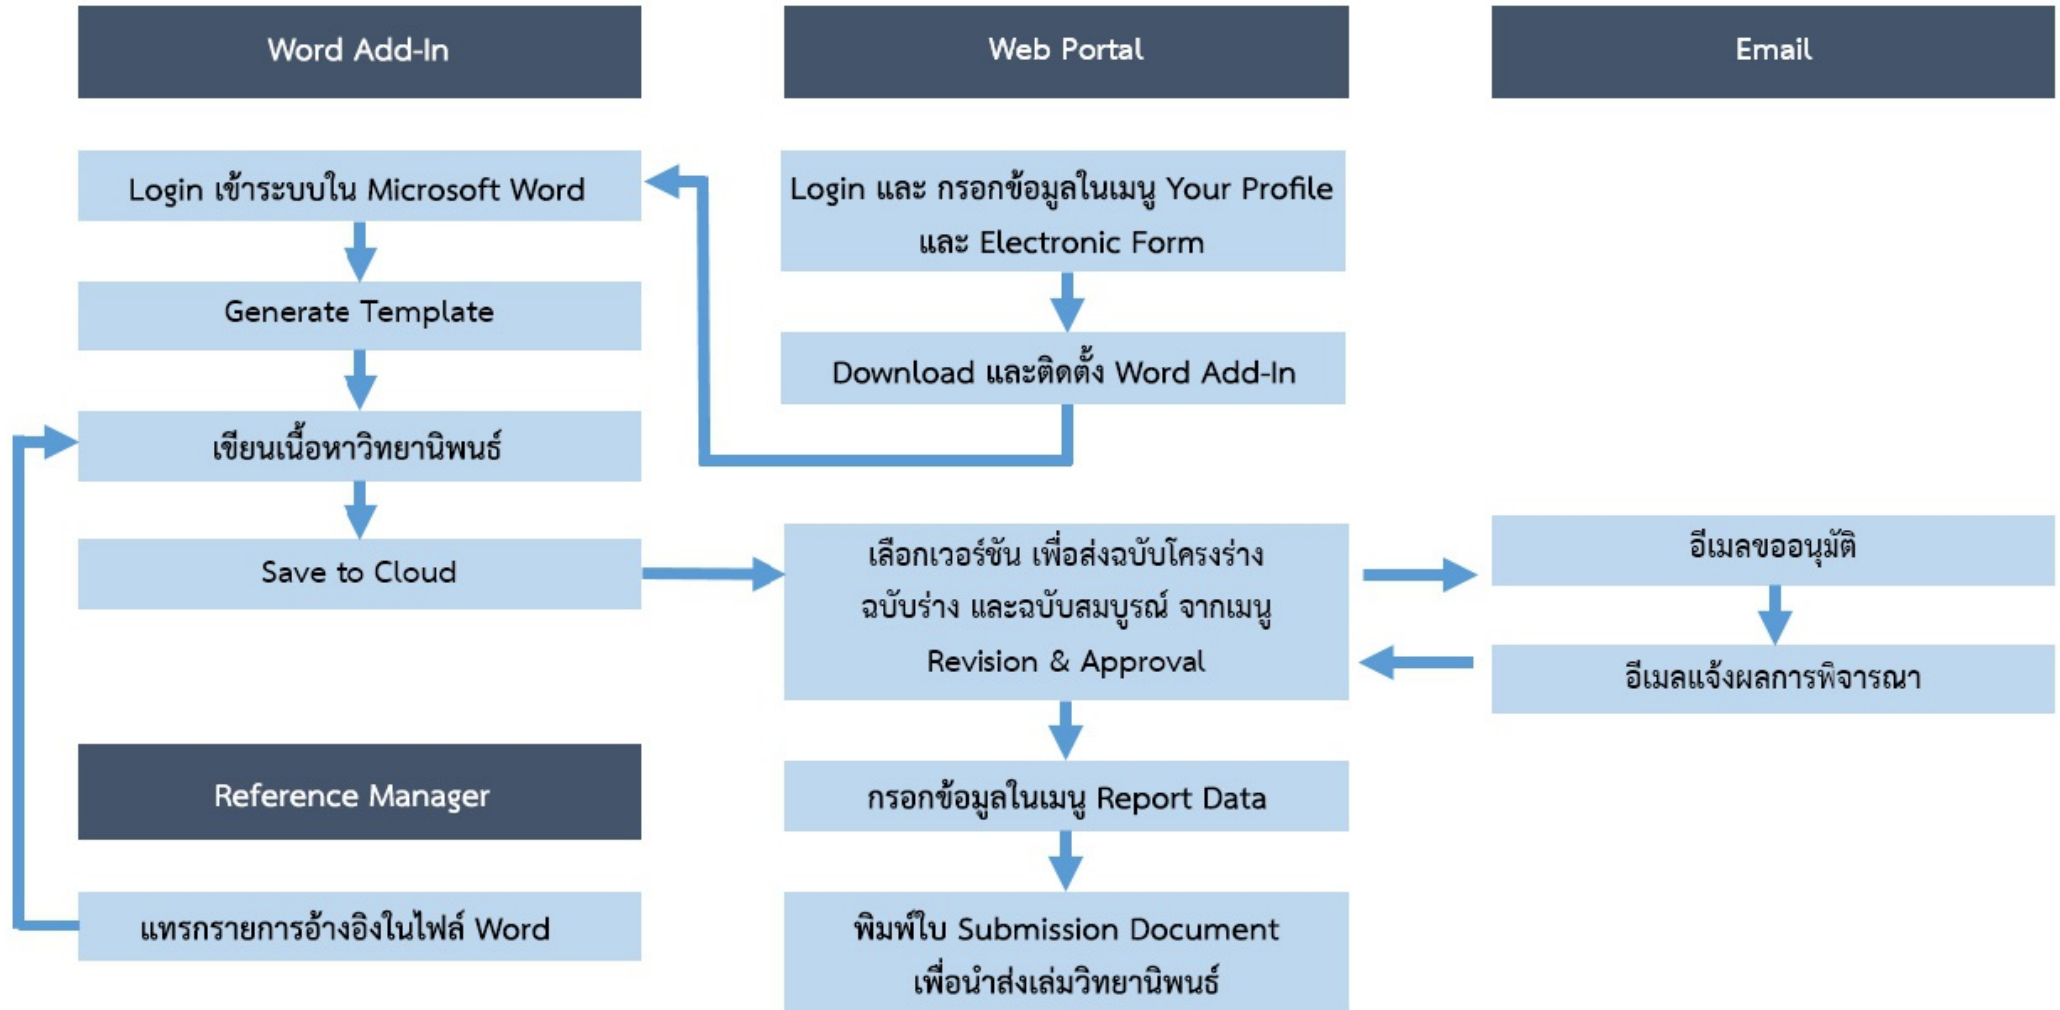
Word Add-In

Login เข้าระบบใน Microsoft Word

Generate Template

เขียนเนื้อหาวิทยานิพนธ์

Save to Cloud

Reference Manager

แทรกรายการอ้างอิงในไฟล์ Word

Web Portal

Login และ กรอกข้อมูลในเมนู Your Profile และ Electronic Form

Download และติดตั้ง Word Add-In

เลือกเวอร์ชัน เพื่อส่งฉบับโครงร่าง ฉบับร่าง และฉบับสมบูรณ์ จากเมนู Revision & Approval

กรอกข้อมูลในเมนู Report Data

พิมพ์ใบ Submission Document เพื่อนำส่งเล่มวิทยานิพนธ์

Email

อีเมลขออนุมัติ

อีเมลแจ้งผลการพิจารณา